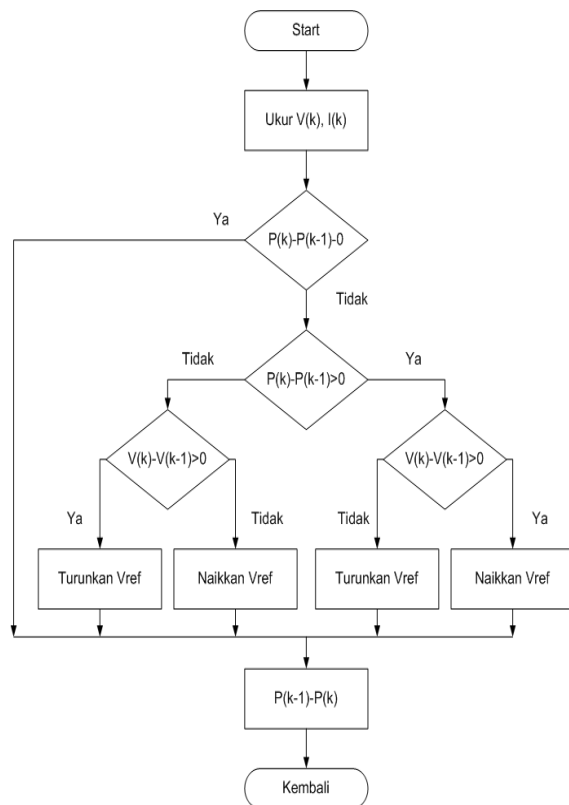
Start

Ukur V(k), I(k)

Ya

P(k)-P(k-1)-0

Tidak

Tidak

P(k)-P(k-1)>0

Ya

V(k)-V(k-1)>0

V(k)-V(k-1)>0

Ya

Tidak

Tidak

Ya

Turunkan Vref

Naikkan Vref

Turunkan Vref

Naikkan Vref

P(k-1)-P(k)

Kembali